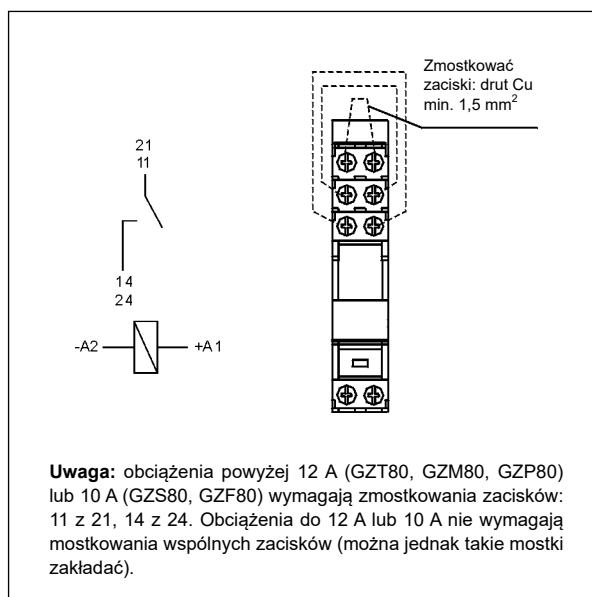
Zmostkować zaciski: drut Cu min. 1,5 mm$^2$

21
11

14
24

-A2

+A1

**Uwaga:** obciążenia powyżej 12 A (GZT80, GZM80, GZP80) lub 10 A (GZS80, GZF80) wymagają zmostkowania zacisków: 11 z 21, 14 z 24. Obciążenia do 12 A lub 10 A nie wymagają mostkowania wspólnych zacisków (można jednak takie mostki zakładać).